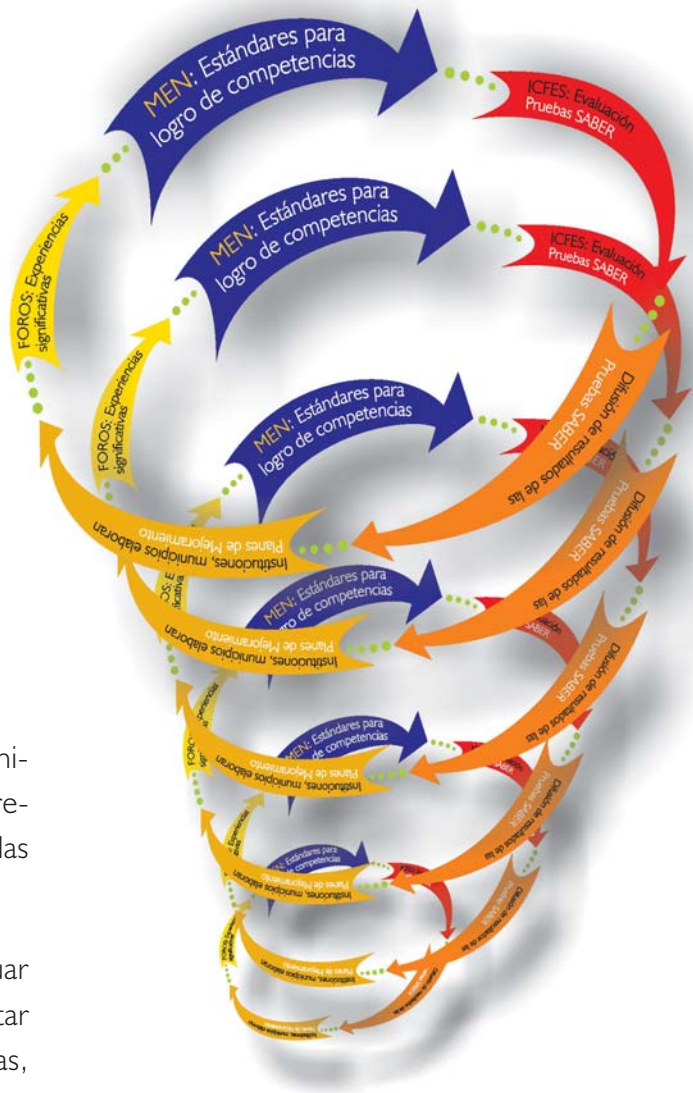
MEN: Estándares para logro de competencias

ICFES: Evaluación Pruebas SABER

FOROS: Experiencias significativas

MEN: Estándares para logro de competencias

ICFES: Evaluación Pruebas SABER

Difusión de resultados de las Pruebas SABER

FOROS: Experiencias significativas

MEN: Estándares para logro de competencias

Instituciones, municipios elaboran Planes de Mejoramiento

Difusión de resultados de las Pruebas SABER

MEN: Estándares para logro de competencias

Instituciones, municipios elaboran Planes de Mejoramiento

Difusión de resultados de las Pruebas SABER

MEN: Estándares para logro de competencias

Instituciones, municipios elaboran Planes de Mejoramiento

Difusión de resultados de las Pruebas SABER

Estándares para competencias

Instituciones, municipios elaboran Planes de Mejoramiento

Difusión de resultados de las Pruebas SABER

Instituciones, municipios elaboran Planes de Mejoramiento

ni-
re-
las

uar
tar
as,